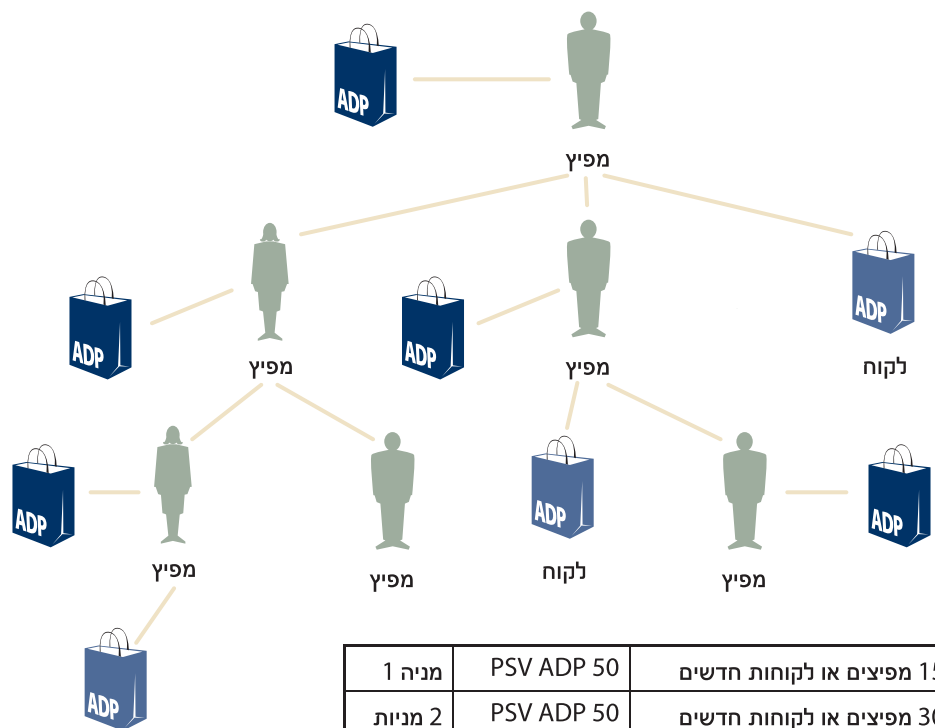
ADP

מפיץ

ADP

מפיץ

ADP

מפיץ

ADP

לקוח

ADP

מפיץ

מפיץ

ADP

לקוח

מפיץ

ADP

ADP

| 15 מפיצים או לקוחות חדשים | PSV ADP 50 | מניה 1 |
|---|---|---|
| 30 מפיצים או לקוחות חדשים | PSV ADP 50 | 2 מניות |